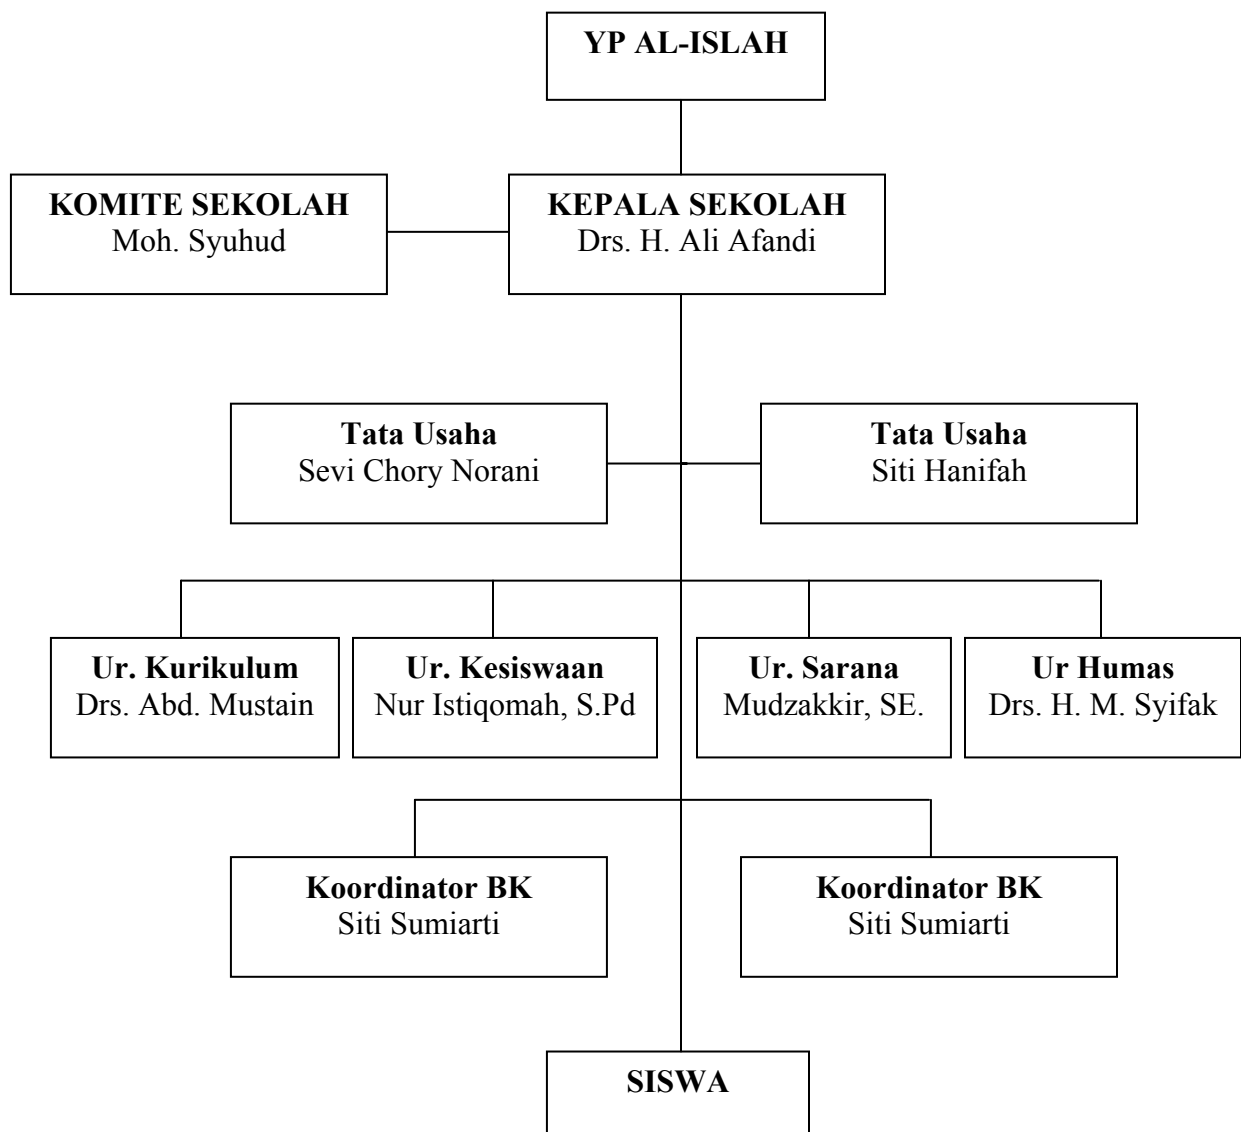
YP AL-ISLAH

KOMITE SEKOLAH
Moh. Syuhud

KEPALA SEKOLAH
Drs. H. Ali Afandi

Tata Usaha
Sevi Chory Norani

Tata Usaha
Siti Hanifah

Ur. Kurikulum
Drs. Abd. Mustain

Ur. Kesiswaan
Nur Istiqomah, S.Pd

Ur. Sarana
Mudzakkir, SE.

Ur Humas
Drs. H. M. Syifak

Koordinator BK
Siti Sumiarti

Koordinator BK
Siti Sumiarti

SISWA